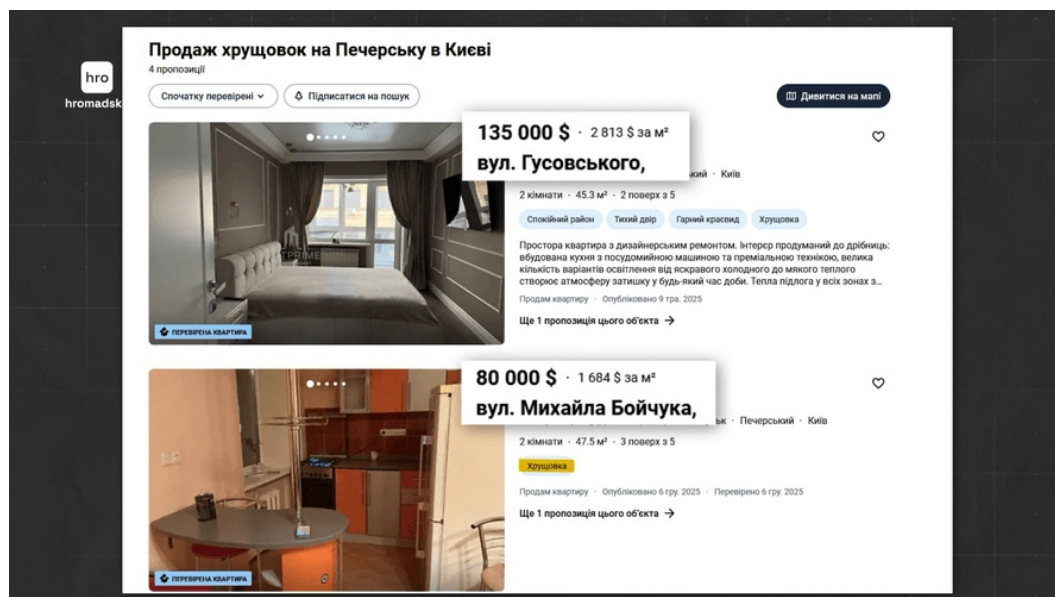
hro
hromadsk

Продаж хрущовок на Печерську в Києві
4 пропозиції

Спочатку перевірені
Підписатися на пошук
Дивитися на мапі

135 000 $ · 2 813 $ за м²
вул. Гусовського,
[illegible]ький · Київ
2 кімнати · 45.3 м² · 2 поверх з 5
Спокійний район
Тихий двір
Гарний краєвид
Хрущовка
Простора квартира з дизайнерським ремонтом. Інтер'єр продуманий до дрібниць: вбудована кухня з посудомийною машиною та преміальною технікою, велика кількість варіантів освітлення від яскравого холодного до мякого теплого створює атмосферу затишку у будь-який час доби. Тепла підлога у всіх зонах з...
Продам квартиру · Опубліковано 9 тра. 2025
Ще 1 пропозиція цього об'єкта →
ПЕРЕВІРЕНА КВАРТИРА

80 000 $ · 1 684 $ за м²
вул. Михайла Бойчука,
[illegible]ськ · Печерський · Київ
2 кімнати · 47.5 м² · 3 поверх з 5
Хрущовка
Продам квартиру · Опубліковано 6 гру. 2025 · Перевірено 6 гру. 2025
Ще 1 пропозиція цього об'єкта →
ПЕРЕВІРЕНА КВАРТИРА